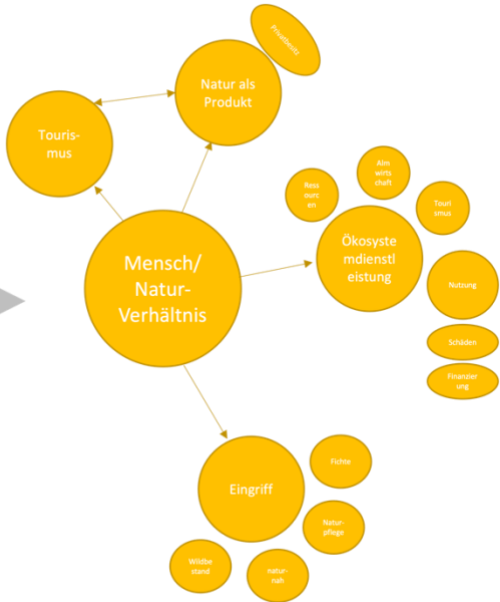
Produktwahl

Natur als Produkt

Touris-mus

Alm wirtschaft

Ress ourcen

Touri smus

Ökosyste mdienstl eistung

Mensch/ Natur-Verhältnis

Nutzung

Schäden

Finanzier ung

Fichte

Eingriff

Natur-pflege

Wildbe stand

natur-nah